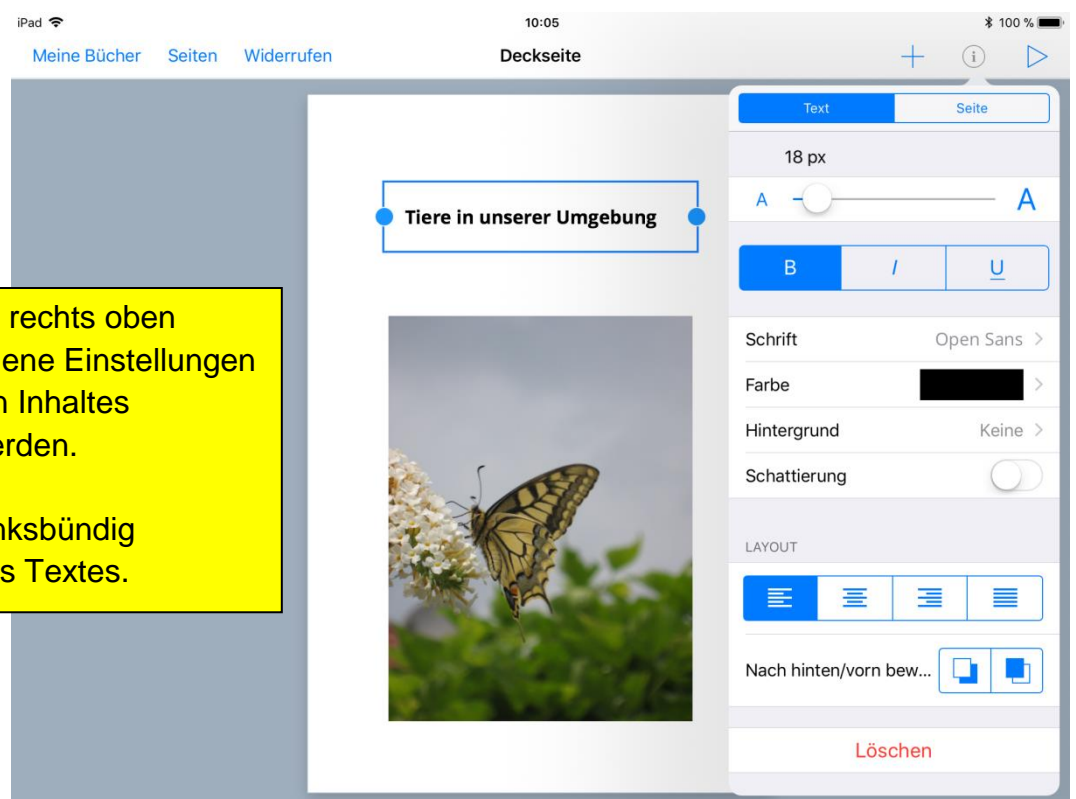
iPad 10:05 100 %

Meine Bücher Seiten Widerrufen Deckseite

Tiere in unserer Umgebung

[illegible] rechts oben
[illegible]ene Einstellungen
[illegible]n Inhaltes
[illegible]erden.

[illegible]nksbündig
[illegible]s Textes.

Text Seite

18 px

A A

B I U

Schrift Open Sans >

Farbe >

Hintergrund Keine >

Schattierung

LAYOUT

Nach hinten/vorn bew...

Löschen